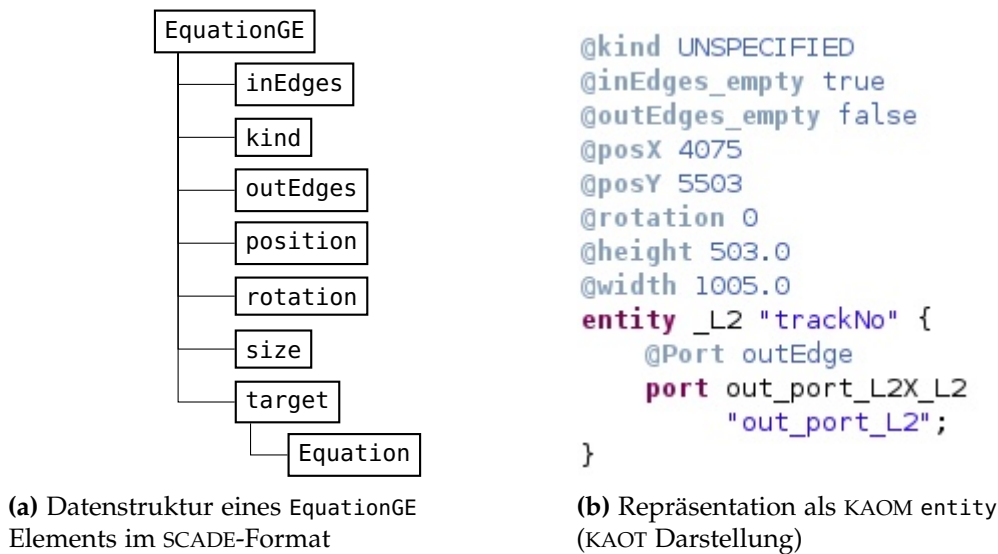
EquationGE
inEdges
kind
outEdges
position
rotation
size
target
Equation

(a) Datenstruktur eines EquationGE Elements im SCADE-Format

@kind UNSPECIFIED
@inEdges_empty true
@outEdges_empty false
@posX 4075
@posY 5503
@rotation 0
@height 503.0
@width 1005.0
entity _L2 "trackNo" {
@Port outEdge
port out_port_L2X_L2
"out_port_L2";
}

(b) Repräsentation als KAOM entity (KAOT Darstellung)